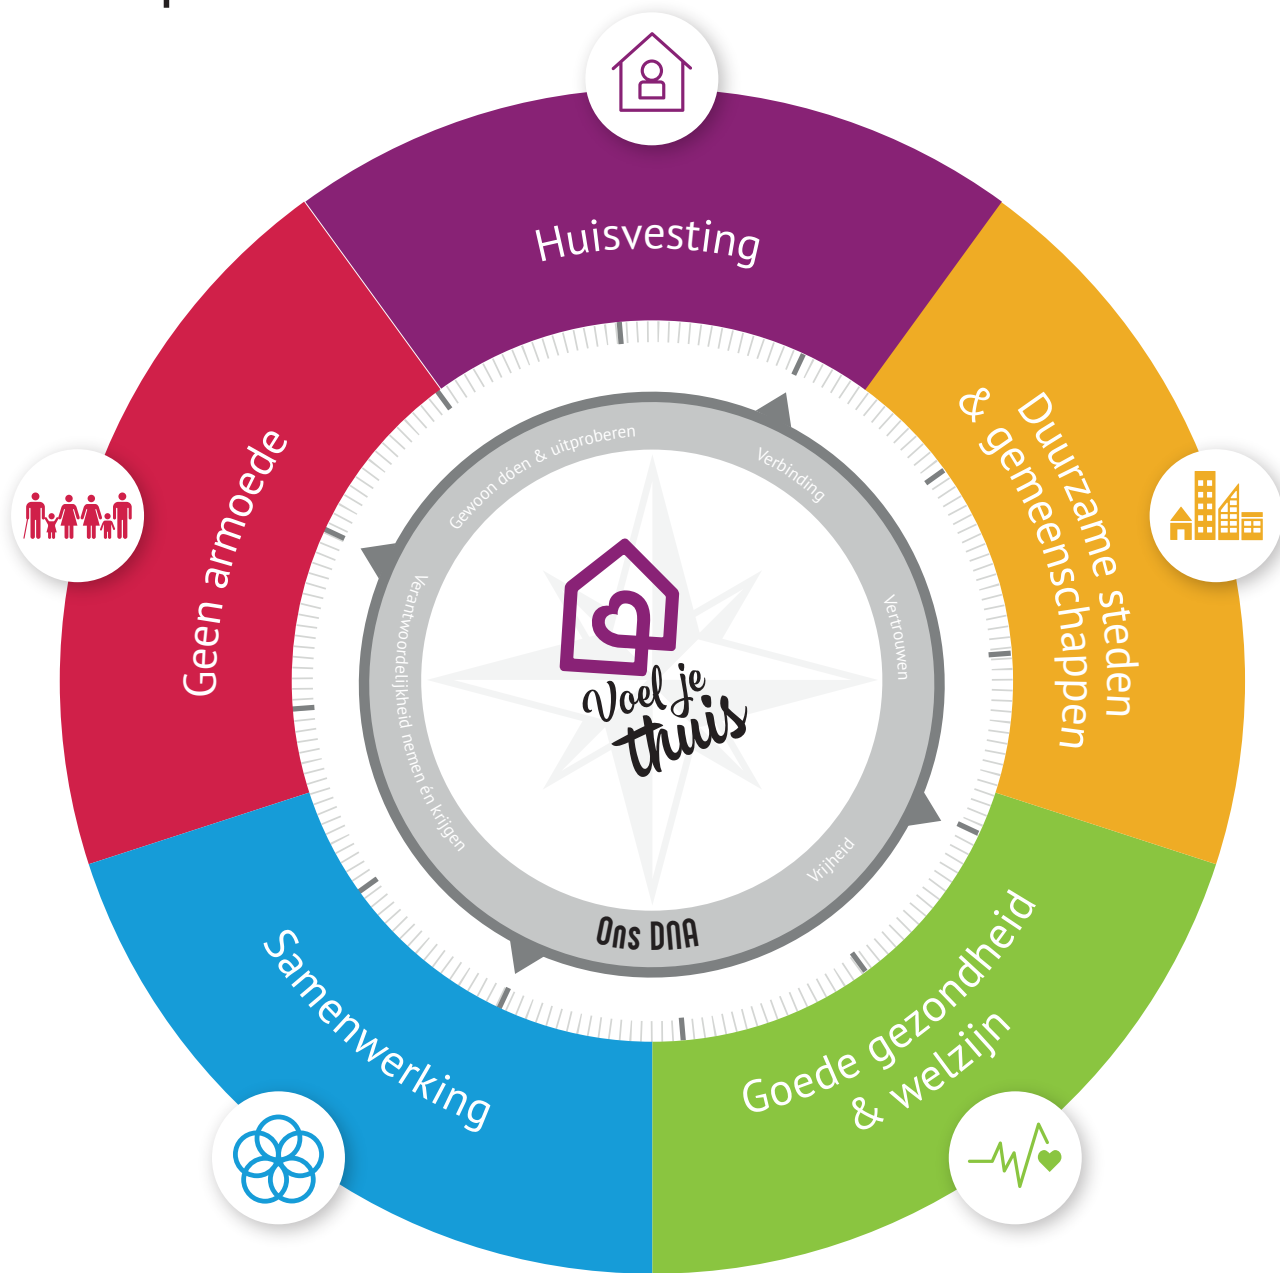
Huisvesting

Duurzame steden & gemeenschappen

Goede gezondheid & welzijn

Samenwerking

Geen armoede

Gewoon dóen & uitproberen

Verbinding

Vertrouwen

Vrijheid

Ons DNA

Verantwoordelijkheid nemen én krijgen

Voel je thuis